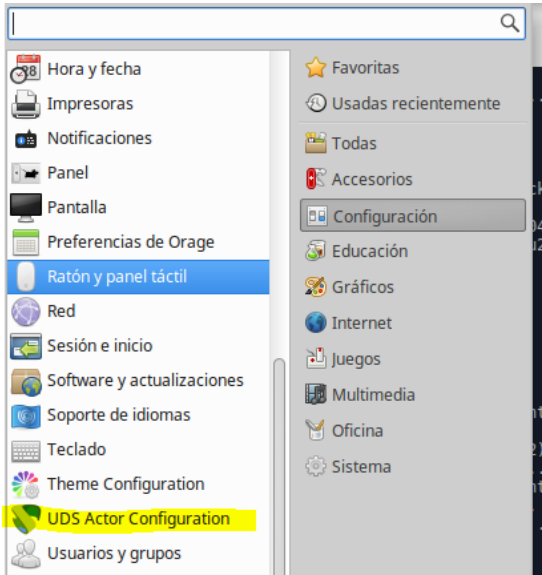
Hora y fecha
Impresoras
Notificaciones
Panel
Pantalla
Preferencias de Orage
Ratón y panel táctil
Red
Sesión e inicio
Software y actualizaciones
Soporte de idiomas
Teclado
Theme Configuration
UDS Actor Configuration
Usuarios y grupos

Favoritas
Usadas recientemente
Todas
Accesorios
Configuración
Educación
Gráficos
Internet
Juegos
Multimedia
Oficina
Sistema